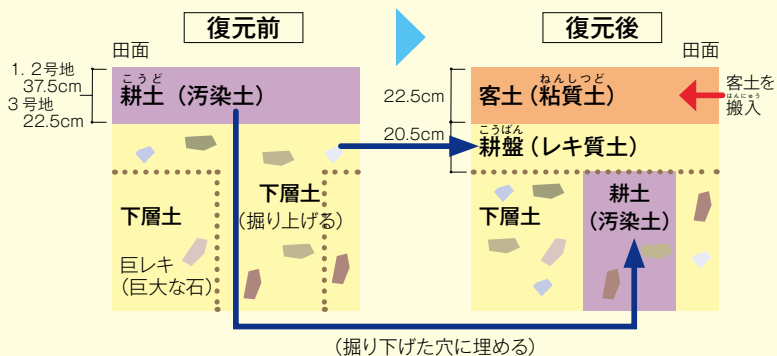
復元前

田面

1. 2号地
37.5cm
3号地
22.5cm

こうど
耕土（汚染土）

下層土

下層土
（掘り上げる）

巨レキ
（巨大な石）

復元後

田面

22.5cm

ねんしつど
客土（粘質土）

客土を
はんにゅう
搬入

20.5cm

こうばん
耕盤（レキ質土）

下層土

耕土
（汚染土）

（掘り下げた穴に埋める）